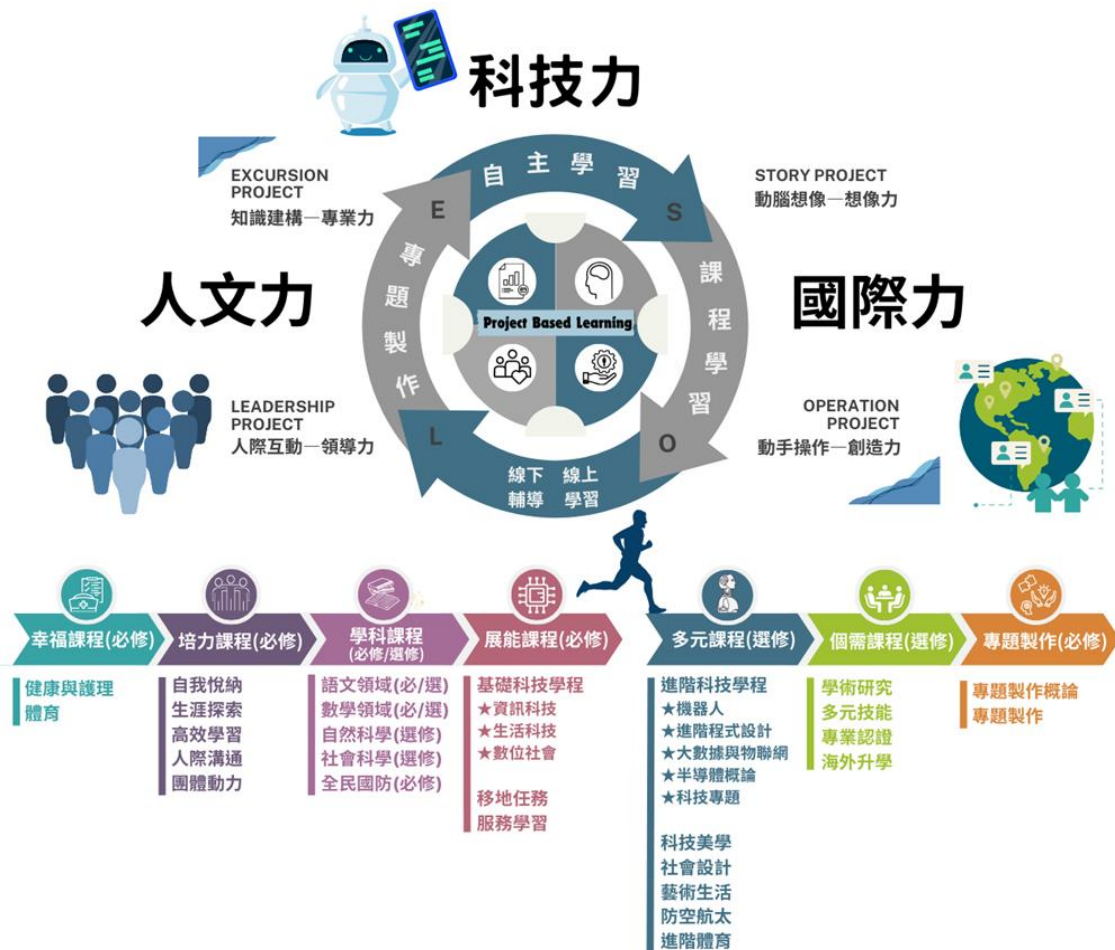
科技力

EXCURSION PROJECT
知識建構—專業力

STORY PROJECT
動腦想像—想像力

人文力

國際力

自主學習

S

課程學習

O

線下輔導 線上學習

L

專題製作

E

Project Based Learning

LEADERSHIP PROJECT
人際互動—領導力

OPERATION PROJECT
動手操作—創造力

幸福課程(必修)
健康與護理
體育

培力課程(必修)
自我悅納
生涯探索
高效學習
人際溝通
團體動力

學科課程
(必修/選修)
語文領域(必/選)
數學領域(必/選)
自然科學(選修)
社會科學(選修)
全民國防(必修)

展能課程(必修)
基礎科技學程
★資訊科技
★生活科技
★數位社會

移地任務
服務學習

多元課程(選修)
進階科技學程
★機器人
★進階程式設計
★大數據與物聯網
★半導體概論
★科技專題

科技美學
社會設計
藝術生活
防空航太
進階體育

個需課程(選修)
學術研究
多元技能
專業認證
海外升學

專題製作(必修)
專題製作概論
專題製作